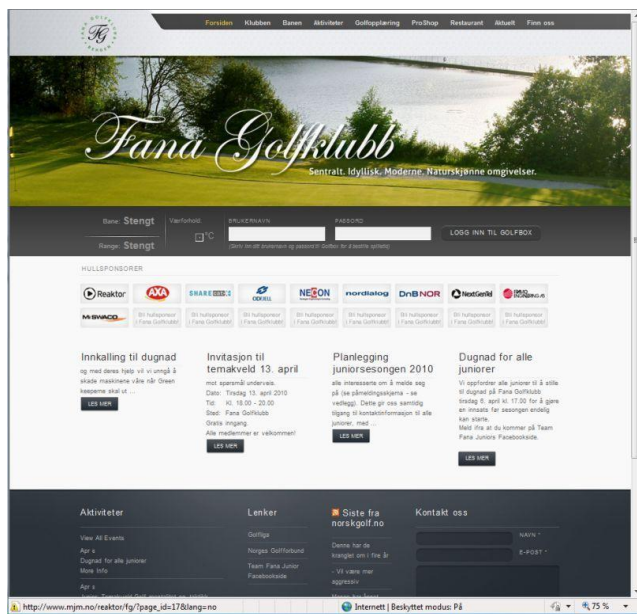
FG

Forsiden Klubben Banen Aktiviteter Golfopplæring ProShop Restaurant Aktuelt Finn oss

Fana Golfklubb

Sentralt. Idyllisk. Moderne. Naturskjønne omgivelser.

Bane: Stengt
Range: Stengt
Værforhold: °C
BRUKERNAVN
PASSORD
(Skriv inn ditt brukernavn og passord til Golfbox for å bestille spilletid)
LOGG INN TIL GOLFBOX

HULLSPONSORER

Reaktor AXA SHARE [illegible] ODFJELL NECON nordialog DnB NOR NextGenTel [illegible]
McSWACO Bli hullsponsor i Fana Golfklubb Bli hullsponsor i Fana Golfklubb Bli hullsponsor i Fana Golfklubb Bli hullsponsor i Fana Golfklubb Bli hullsponsor i Fana Golfklubb Bli hullsponsor i Fana Golfklubb Bli hullsponsor i Fana Golfklubb Bli hullsponsor i Fana Golfklubb Bli hullsponsor i Fana Golfklubb

Innkalling til dugnad
og med deres hjelp vil vi unngå å skade maskinene våre når Green keeperne skal ut ...
LES MER

Invitasjon til temakveld 13. april
med spørsmål underveis.
Dato: Tirsdag 13. april 2010
Tid: Kl. 18.00 - 20.00
Sted: Fana Golfklubb
Gratis inngang.
Alle medlemmer er velkommen!
LES MER

Planlegging juniorsesongen 2010
alle interesserte om å melde seg på (se påmeldingsskjema - se vedlegg). Dette gir oss samtidig tilgang til kontaktinformasjon til alle junioer, med ...
LES MER

Dugnad for alle juniorer
Vi oppfordrer alle juniorer til å stille til dugnad på Fana Golfklubb tirsdag 6. april kl. 17.00 for å gjøre en innsats før sesongen endelig kan starte.
Meld ifra at du kommer på Team Fana Juniors Facebookside.
LES MER

Aktiviteter
View All Events
Apr 6
Dugnad for alle juniorer
More Info
Apr 9
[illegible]

Lenker
Golfiga
Norges Golfforbund
Team Fana Junior Facebookside

Siste fra norskgolf.no
Denne har de kranglet om i fire år
- Vil være mer aggressiv
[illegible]

Kontakt oss
NAVN *
E-POST *

http://www.mjm.no/reaktor/fg/?page_id=17&lang=no
Internett | Beskyttet modus: På
75 %